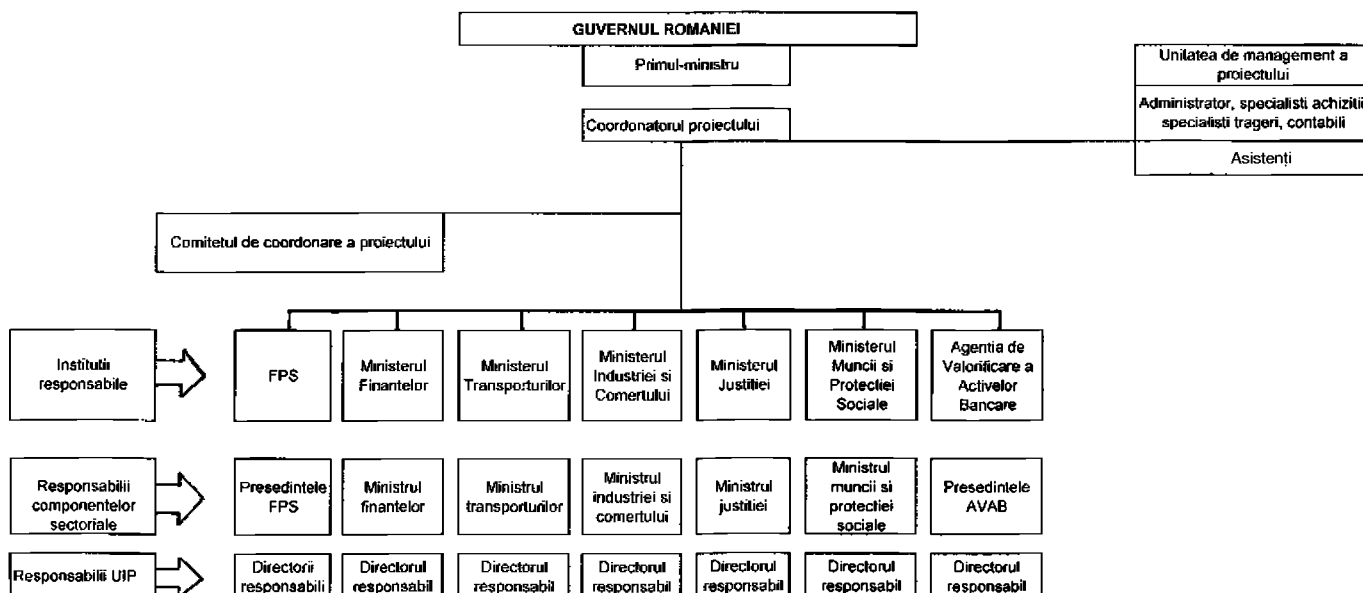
GUVERNUL ROMANIEI

Primul-ministru

Coordonatorul proiectului

Unitatea de management a proiectului

Administrator, specialisti achizitii specialisti trageri, contabili

Asistenți

Comitetul de coordonare a proiectului

Institutii responsabile

FPS

Ministerul Finantelor

Ministerul Transporturilor

Ministerul Industriei si Comertului

Ministerul Justitiei

Ministerul Muncii si Protectiei Sociale

Agentia de Valorificare a Activelor Bancare

Responsabilii componentelor sectoriale

Presedintele FPS

Ministrul finantelor

Ministrul transporturilor

Ministrul industriei si comertului

Ministrul justitiei

Ministrul muncii si protectiei sociale

Presedintele AVAB

Responsabilii UIP

Directorii responsabili

Directorul responsabil

Directorul responsabil

Directorul responsabil

Directorul responsabil

Directorul responsabil

Directorul responsabil